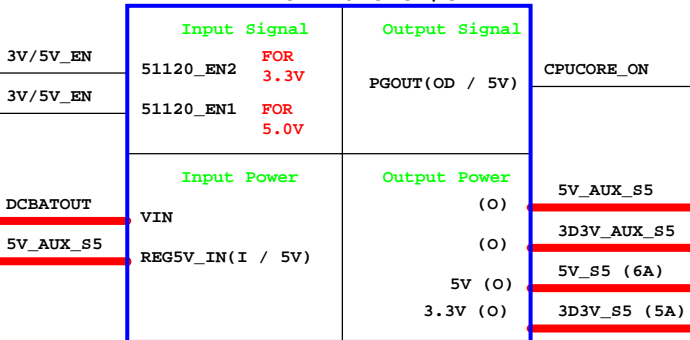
3V/5V_EN

3V/5V_EN

Input Signal

51120_EN2 FOR 3.3V

51120_EN1 FOR 5.0V

Output Signal

PGOUT(OD / 5V)

CPUCORE_ON

DCBATOUT

5V_AUX_S5

Input Power

VIN

REG5V_IN(I / 5V)

Output Power

(O)

(O)

5V (O)

3.3V (O)

5V_AUX_S5

3D3V_AUX_S5

5V_S5 (6A)

3D3V_S5 (5A)